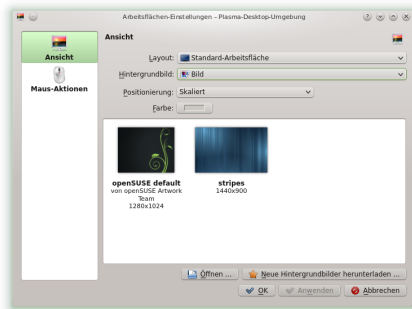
Arbeitsflächen-Einstellungen – Plasma-Desktop-Umgebung

Ansicht

Maus-Aktionen

Ansicht

Layout: Standard-Arbeitsfläche

Hintergrundbild: Bild

Positionierung: Skaliert

Farbe:

openSUSE default
von openSUSE Artwork Team
1280x1024

stripes
1440x900

Öffnen ...

Neue Hintergrundbilder herunterladen ...

OK

Anwenden

Abbrechen